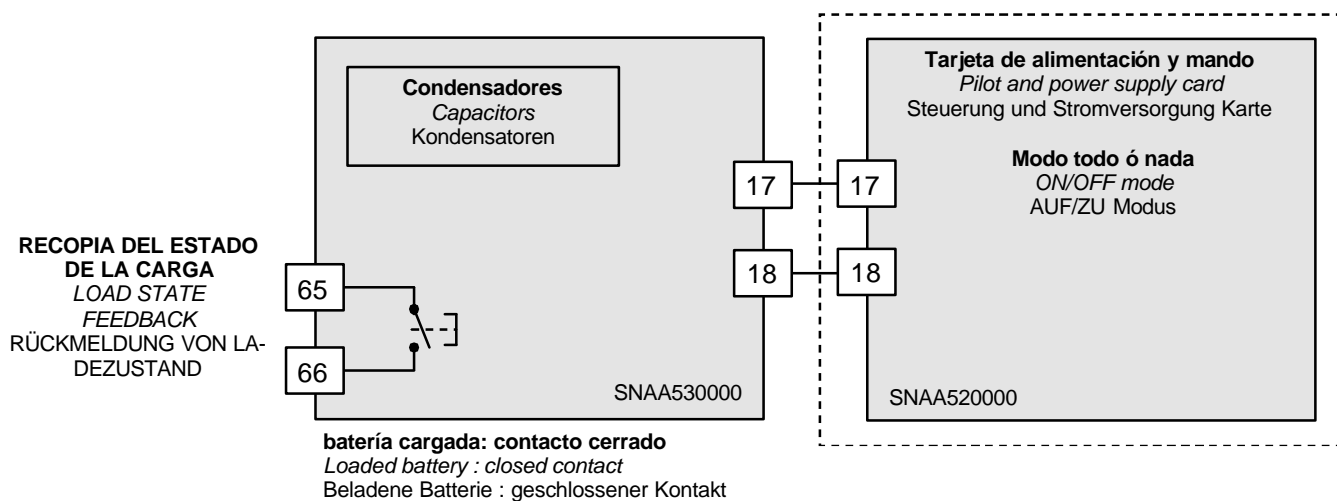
RECOPIA DEL ESTADO DE LA CARGA
LOAD STATE FEEDBACK
RÜCKMELDUNG VON LADEZUSTAND

65

66

Condensadores
Capacitors
Kondensatoren

17

18

SNAA530000

batería cargada: contacto cerrado
Loaded battery : closed contact
Beladene Batterie : geschlossener Kontakt

Tarjeta de alimentación y mando
Pilot and power supply card
Steuerung und Stromversorgung Karte

Modo todo ó nada
ON/OFF mode
AUF/ZU Modus

17

18

SNAA520000